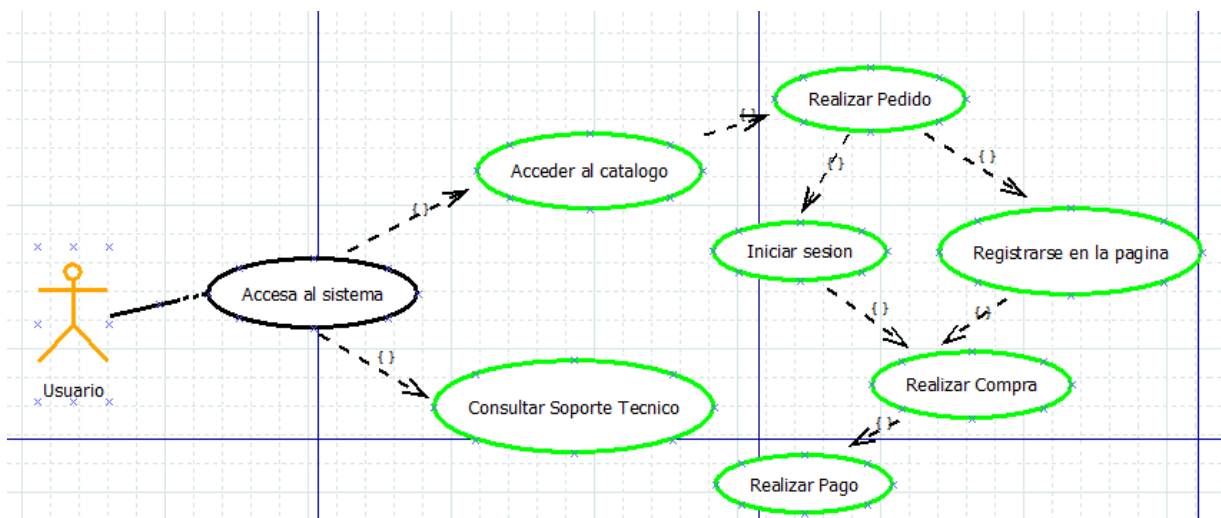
Realizar Pedido

{ }

Acceder al catalogo

{ }

{ }

{ }

Iniciar sesion

Registrarse en la pagina

Usuario

Accesa al sistema

{ }

{ }

{ }

Realizar Compra

Consultar Soporte Tecnico

{ }

Realizar Pago